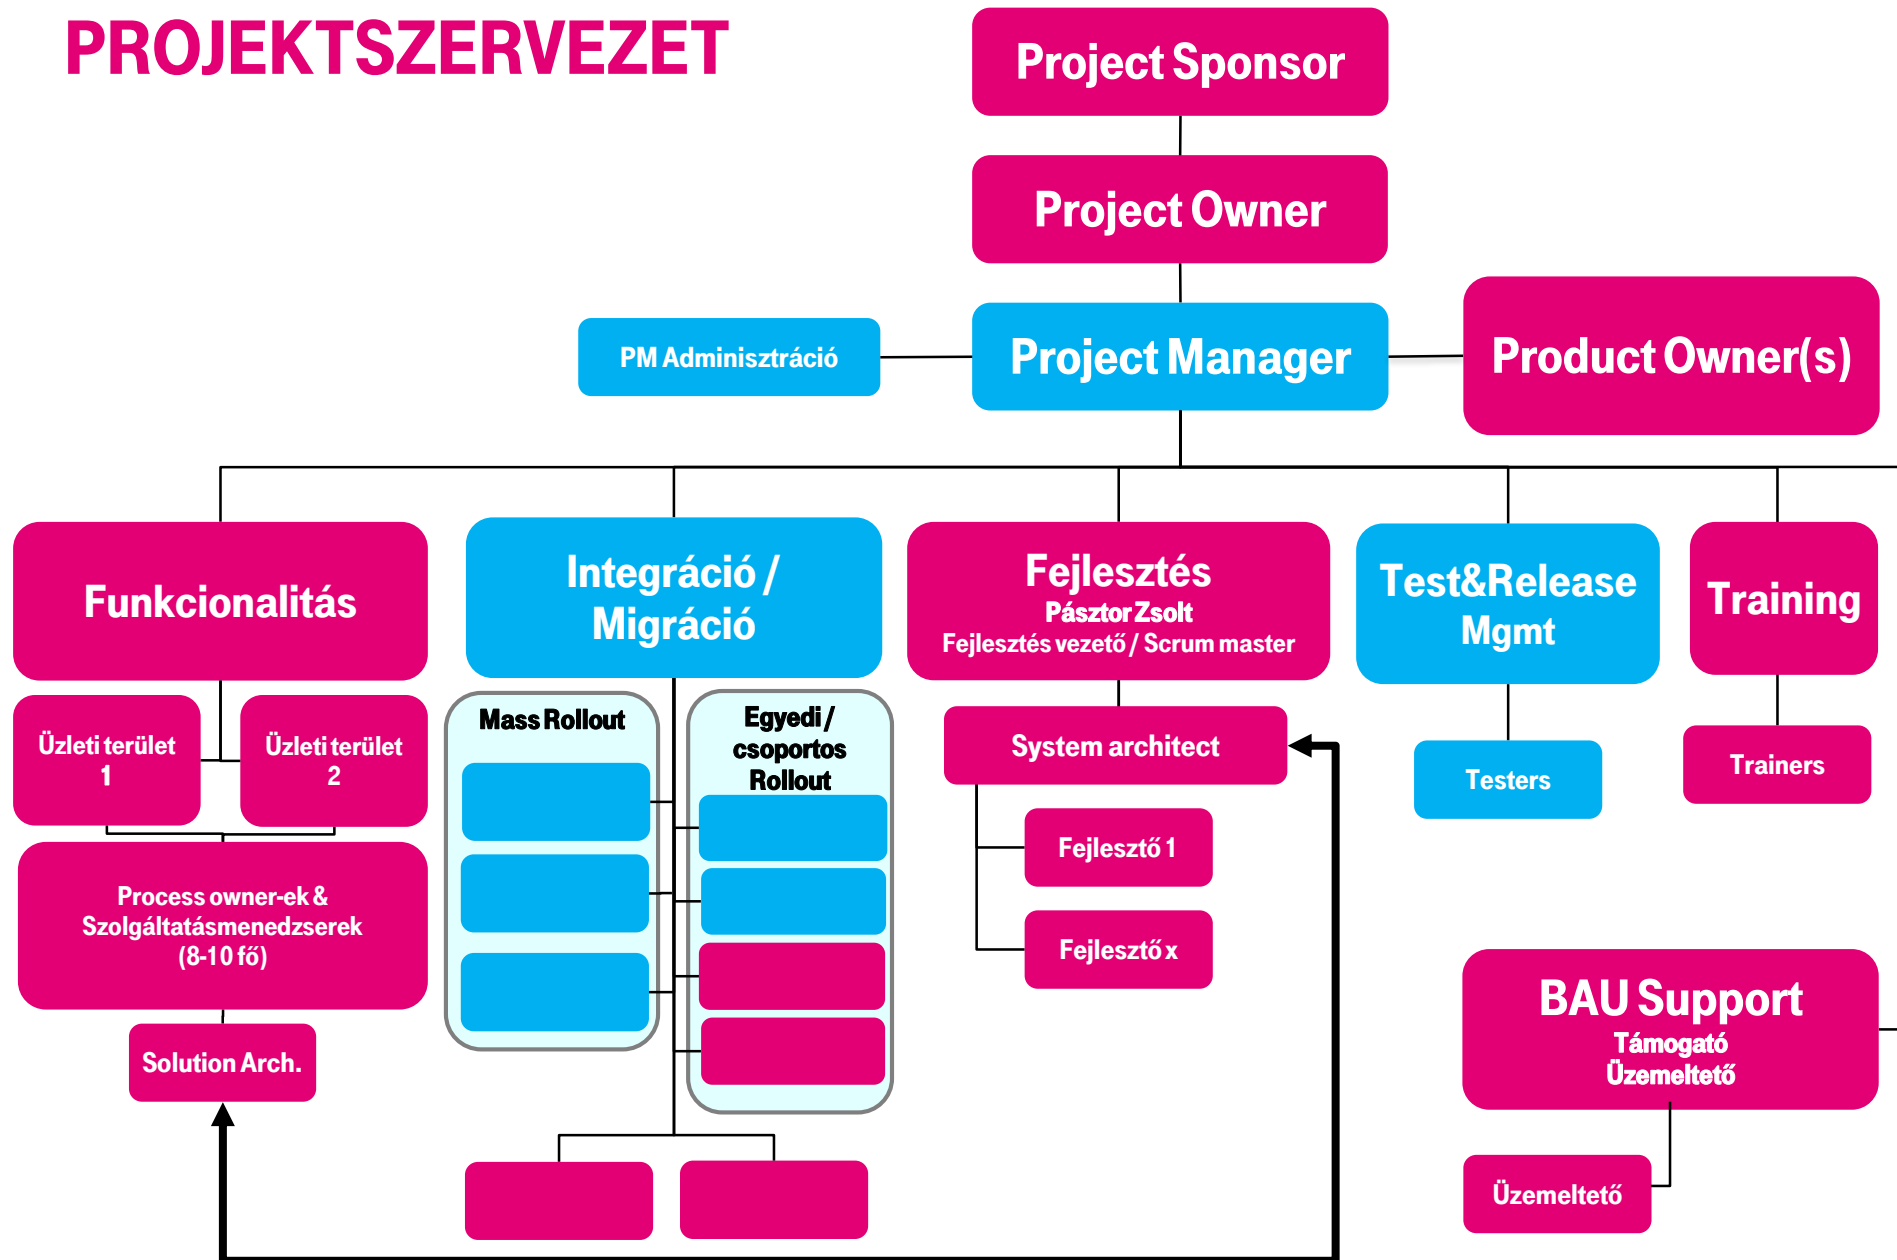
PROJEKTSZERVEZET

Project Sponsor

Project Owner

PM Adminisztráció

Project Manager

Product Owner(s)

Funkcionalitás

Üzleti terület 1

Üzleti terület 2

Process owner-ek & Szolgáltatásmenedzserek (8-10 fő)

Solution Arch.

Integráció / Migráció

Mass Rollout

Egyedi / csoportos Rollout

Fejlesztés
Pásztor Zsolt
Fejlesztés vezető / Scrum master

System architect

Fejlesztő 1

Fejlesztő x

Test&Release Mgmt

Testers

Training

Trainers

BAU Support
Támogató
Üzemeltető

Üzemeltető